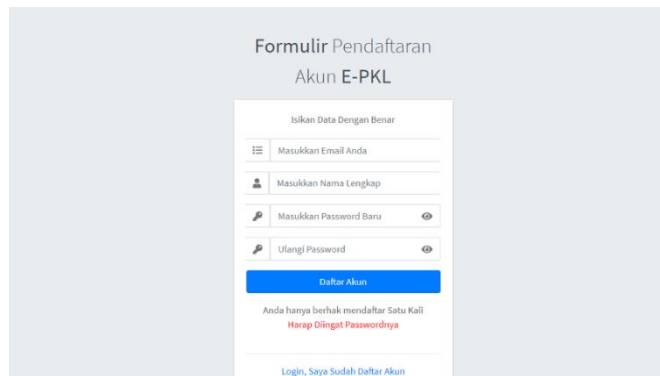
Formulir Pendaftaran Akun E-PKL

Isikan Data Dengan Benar

Masukkan Email Anda

Masukkan Nama Lengkap

Masukkan Password Baru

Ulangi Password

Daftar Akun

Anda hanya berhak mendaftar Satu Kali
Harap Diingat Passwordnya

Login, Saya Sudah Daftar Akun